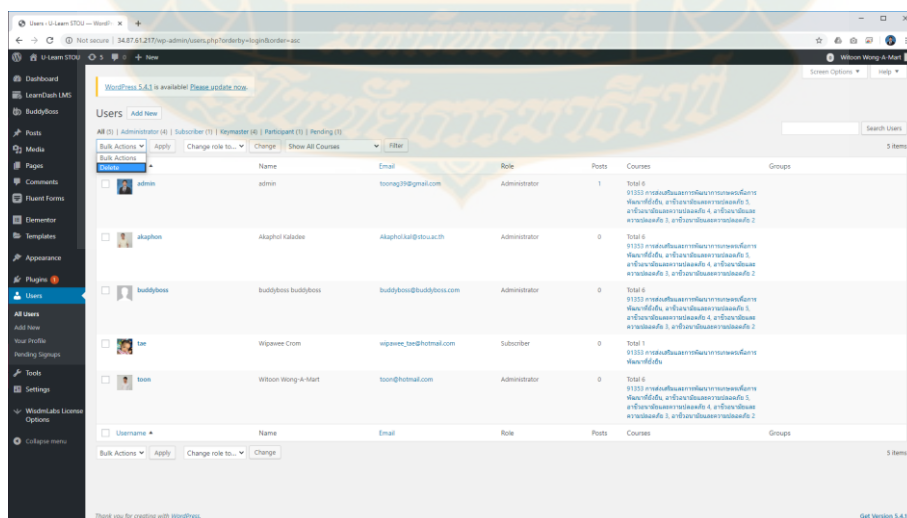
Users ‹ U-Learn STOU — WordPr ×  +

Not secure | 34.87.61.217/wp-admin/users.php?orderby=login&order=asc

U-Learn STOU  5  0  + New  Witoon Wong-A-Mart

Dashboard
LearnDash LMS
BuddyBoss
Posts
Media
Pages
Comments
Fluent Forms
Elementor
Templates
Appearance
Plugins 1
Users
All Users
Add New
Your Profile
Pending Signups
Tools
Settings
WisdmLabs License Options
Collapse menu

Screen Options ▼  Help ▼

WordPress 5.4.1 is available! Please update now.

Users Add New

All (5) | Administrator (4) | Subscriber (1) | Keymaster (4) | Participant (1) | Pending (0)

Search Users

Bulk Actions ▾ Apply  Change role to... ▾ Change  Show All Courses ▾ Filter  5 items

Bulk Actions
Delete

| | Username | Name | Email | Role | Posts | Courses | Groups |
|---|---|---|---|---|---|---|---|
| | admin | admin | toonag39@gmail.com | Administrator | 1 | Total 6 91353 การส่งเสริมและการพัฒนาการเกษตรเพื่อการพัฒนาที่ยั่งยืน, อาชีวอนามัยและความปลอดภัย 5, อาชีวอนามัยและความปลอดภัย 4, อาชีวอนามัยและความปลอดภัย 3, อาชีวอนามัยและความปลอดภัย 2 | |
| | akaphon | Akaphol Kaladee | Akaphol.kal@stou.ac.th | Administrator | 0 | Total 6 91353 การส่งเสริมและการพัฒนาการเกษตรเพื่อการพัฒนาที่ยั่งยืน, อาชีวอนามัยและความปลอดภัย 5, อาชีวอนามัยและความปลอดภัย 4, อาชีวอนามัยและความปลอดภัย 3, อาชีวอนามัยและความปลอดภัย 2 | |
| | buddyboss | buddyboss buddyboss | buddyboss@buddyboss.com | Administrator | 0 | Total 6 91353 การส่งเสริมและการพัฒนาการเกษตรเพื่อการพัฒนาที่ยั่งยืน, อาชีวอนามัยและความปลอดภัย 5, อาชีวอนามัยและความปลอดภัย 4, อาชีวอนามัยและความปลอดภัย 3, อาชีวอนามัยและความปลอดภัย 2 | |
| | tae | Wipawee Crom | wipawee_tae@hotmail.com | Subscriber | 0 | Total 1 91353 การส่งเสริมและการพัฒนาการเกษตรเพื่อการพัฒนาที่ยั่งยืน | |
| | toon | Witoon Wong-A-Mart | toon@hotmail.com | Administrator | 0 | Total 6 91353 การส่งเสริมและการพัฒนาการเกษตรเพื่อการพัฒนาที่ยั่งยืน, อาชีวอนามัยและความปลอดภัย 5, อาชีวอนามัยและความปลอดภัย 4, อาชีวอนามัยและความปลอดภัย 3, อาชีวอนามัยและความปลอดภัย 2 | |
| | Username ▲ | Name | Email | Role | Posts | Courses | Groups |

Bulk Actions ▾ Apply  Change role to... ▾ Change  5 items

Thank you for creating with WordPress.  Get Version 5.4.1